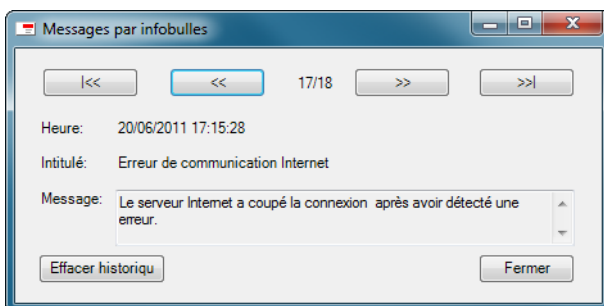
Messages par infobulles

|<<

<<

17/18

>>

>>|

Heure: 20/06/2011 17:15:28

Intitulé: Erreur de communication Internet

Message: Le serveur Internet a coupé la connexion après avoir détecté une erreur.

Effacer historiqu

Fermer